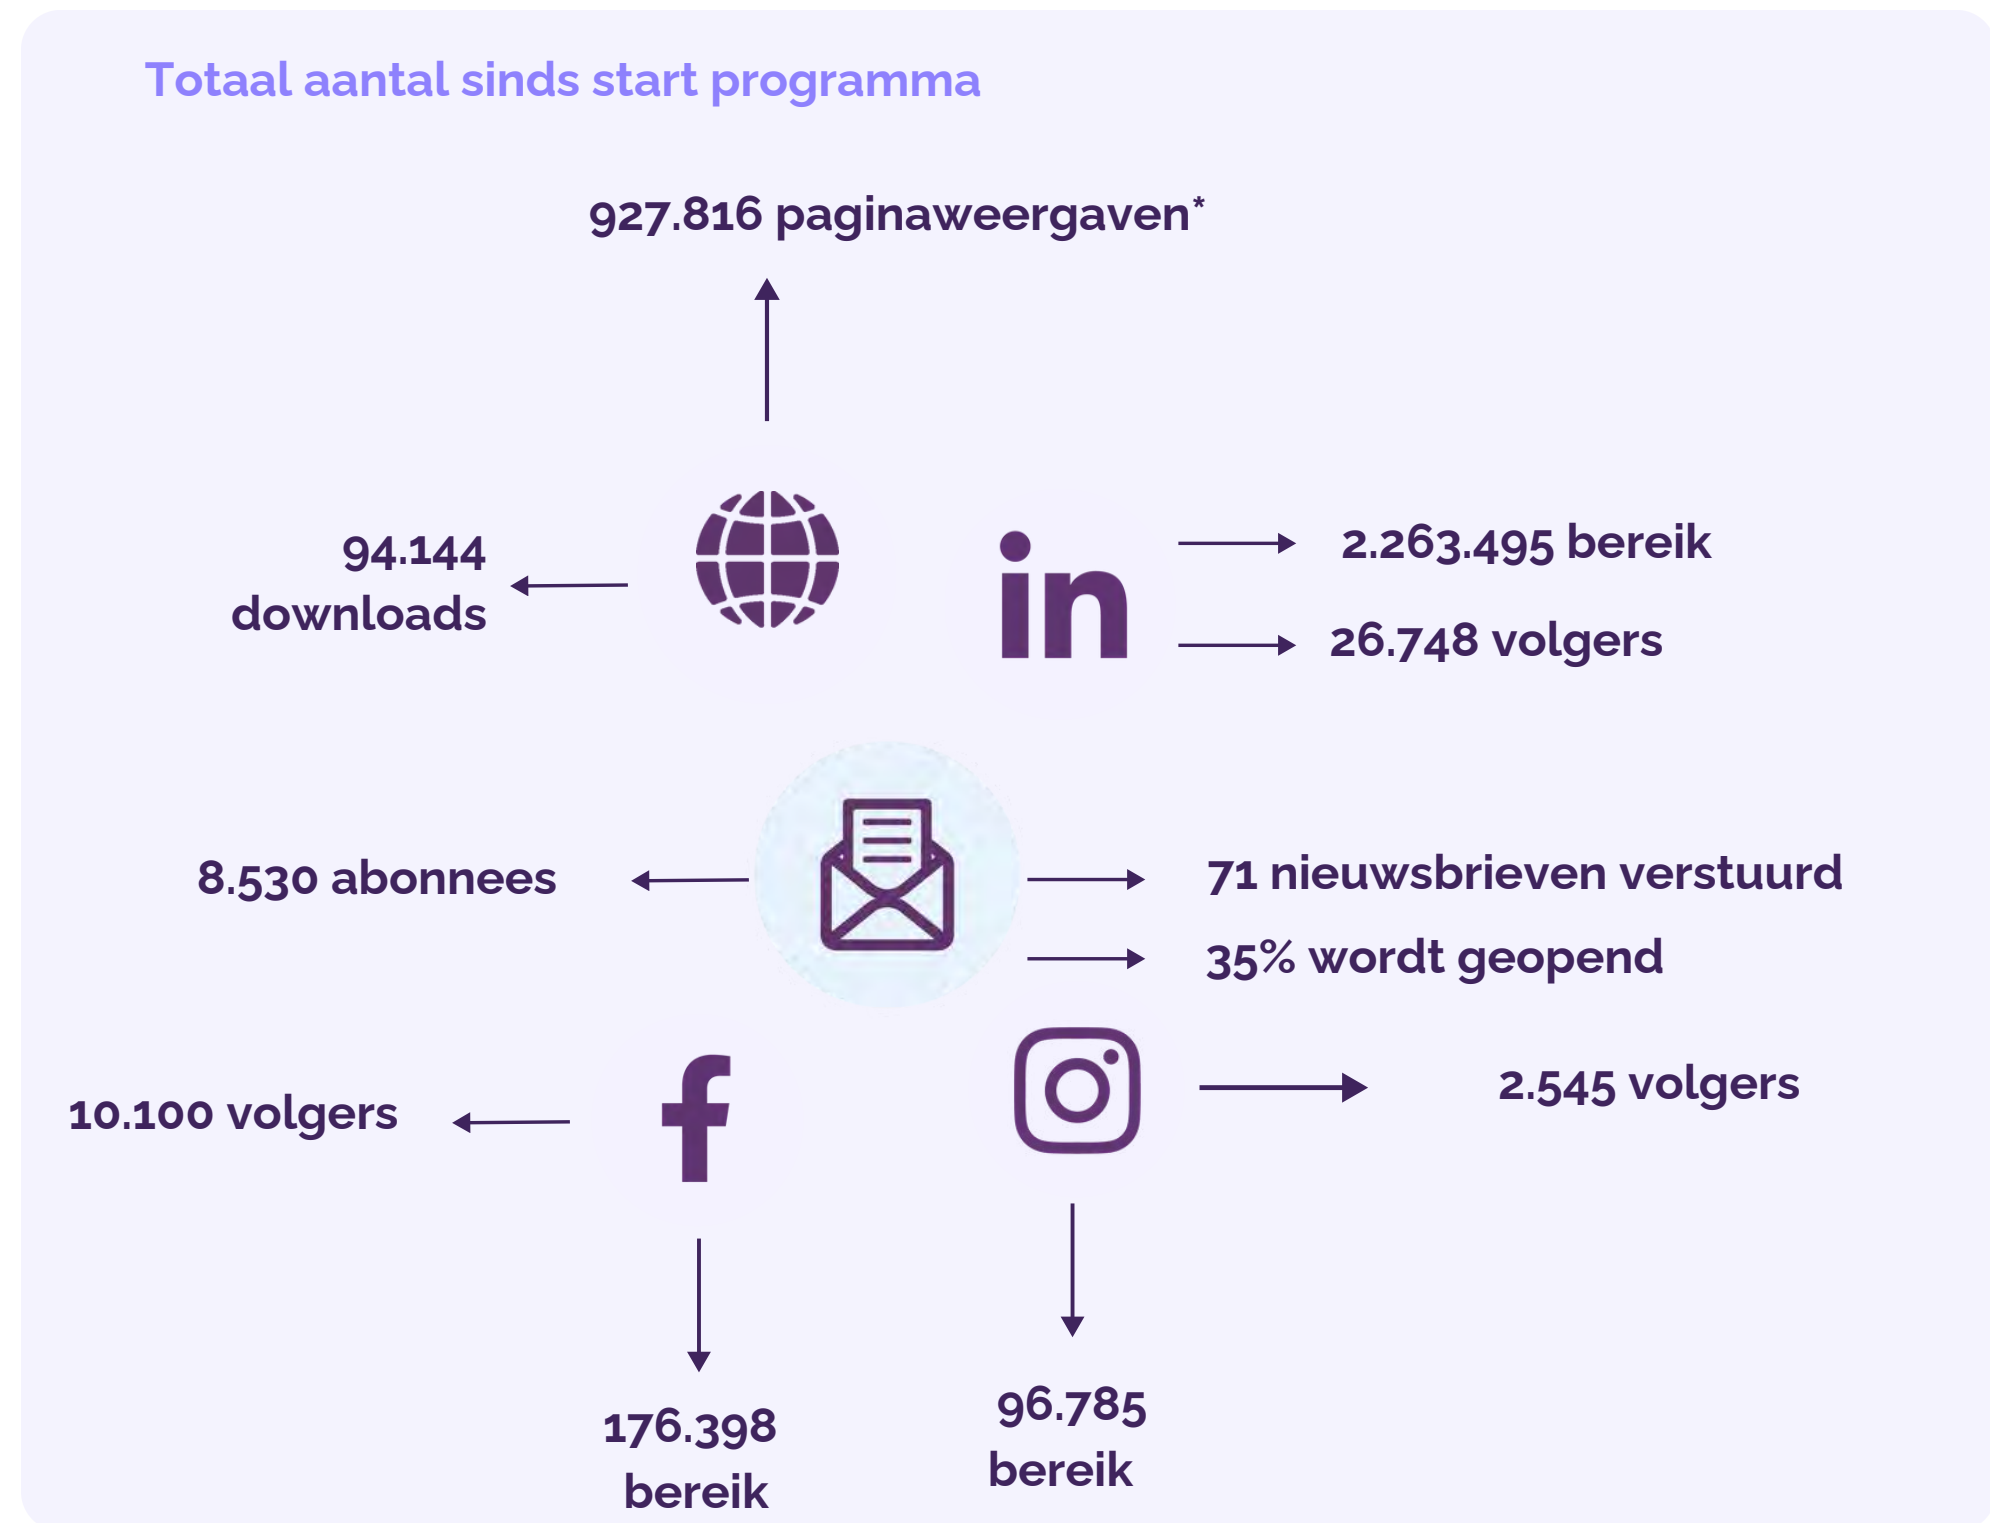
Totaal aantal sinds start programma

927.816 paginaweergaven*

94.144 downloads

in

2.263.495 bereik

26.748 volgers

8.530 abonnees

71 nieuwsbrieven verstuurd

35% wordt geopend

10.100 volgers

f

2.545 volgers

176.398 bereik

96.785 bereik